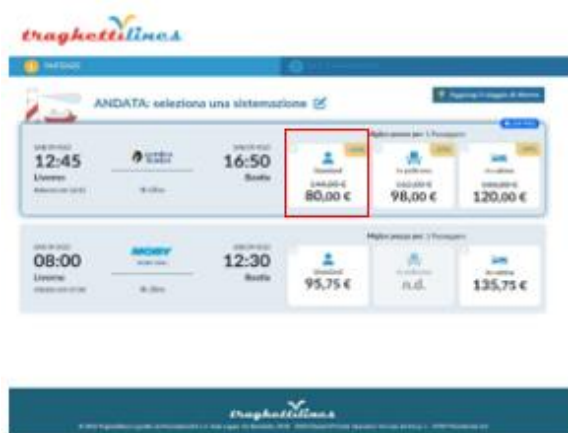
traghettilines

PARTENZE

ANDATA: seleziona una sistemazione

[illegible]

12:45
Livorno
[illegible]

16:50
Bastia

Miglior prezzo per: 1 Passeggero

Standard
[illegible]
80,00 €

In poltrona
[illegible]
98,00 €

In cabina
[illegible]
120,00 €

08:00
Livorno
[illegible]

12:30
Bastia

Miglior prezzo per: 1 Passeggero

Standard
95,75 €

In poltrona
n.d.

In cabina
135,75 €

traghettilines

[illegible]